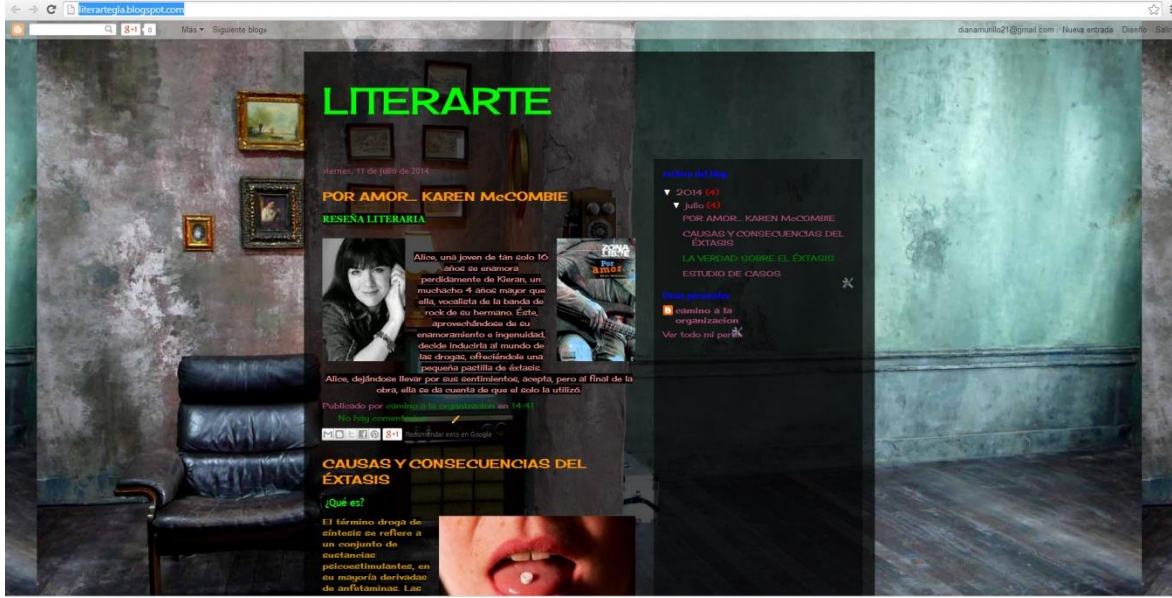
literartegla.blogspot.com

Más ▾ Siguiente blog»

dianamurillo21@gmail.com · Nueva entrada · Diseño · Sal

LITERARTE

viernes, 11 de julio de 2014

POR AMOR... KAREN McCOMBIE

RESEÑA LITERARIA

Alice, una joven de tan solo 16 años se enamora perdidamente de Kieran, un muchacho 4 años mayor que ella, vocalista de la banda de rock de su hermano. Éste, aprovechándose de su enamoramiento e ingenuidad, decide inducirla al mundo de las drogas, ofreciéndole una pequeña pastilla de éxtasis. Alice, dejándose llevar por sus sentimientos, acepta, pero al final de la obra, ella se da cuenta de que el solo la utilizó.

Publicado por camino a la organizacion en 14:41

No hay comentarios:

Recomendar esto en Google

CAUSAS Y CONSECUENCIAS DEL ÉXTASIS

¿Qué es?

El término droga de síntesis se refiere a un conjunto de sustancias psicoestimulantes, en su mayoría derivadas de anfetaminas. Las

Archivo del blog

▼ 2014 (4)
▼ julio (4)
POR AMOR... KAREN McCOMBIE
CAUSAS Y CONSECUENCIAS DEL ÉXTASIS
LA VERDAD SOBRE EL ÉXTASIS
ESTUDIO DE CASOS

Datos personales

camino a la organizacion

Ver todo mi perfil